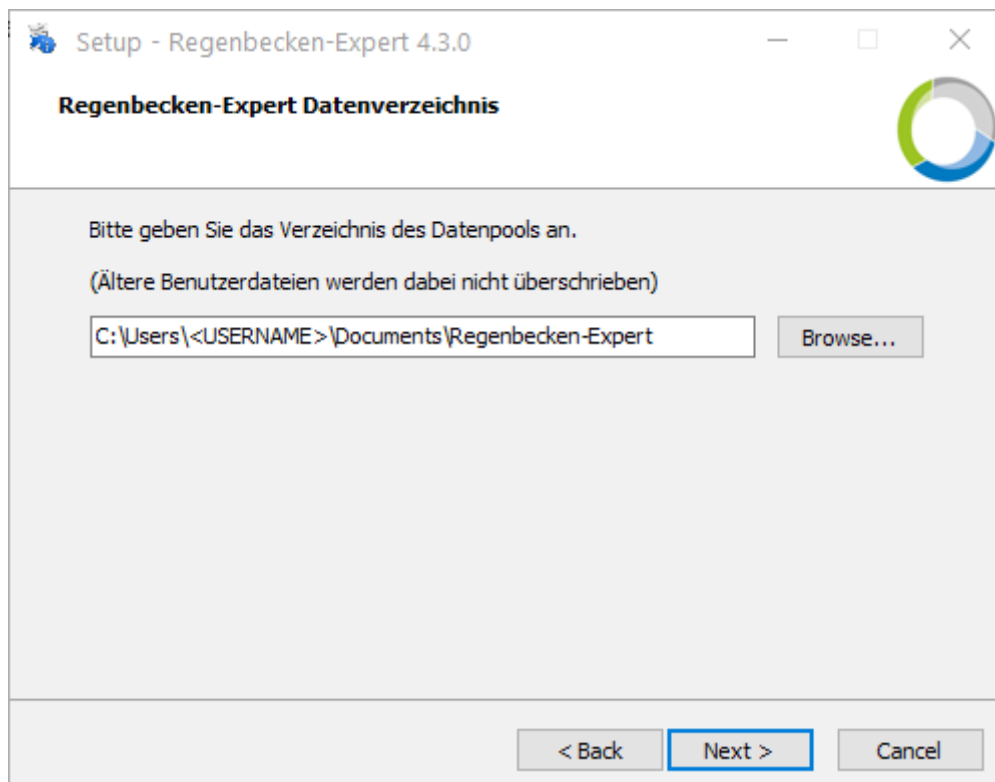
Setup - Regenbecken-Expert 4.3.0

Regenbecken-Expert Datenverzeichnis

Bitte geben Sie das Verzeichnis des Datenpools an.

(Ältere Benutzerdateien werden dabei nicht überschrieben)

C:\Users\<USERNAME>\Documents\Regenbecken-Expert

Browse...

< Back

Next >

Cancel